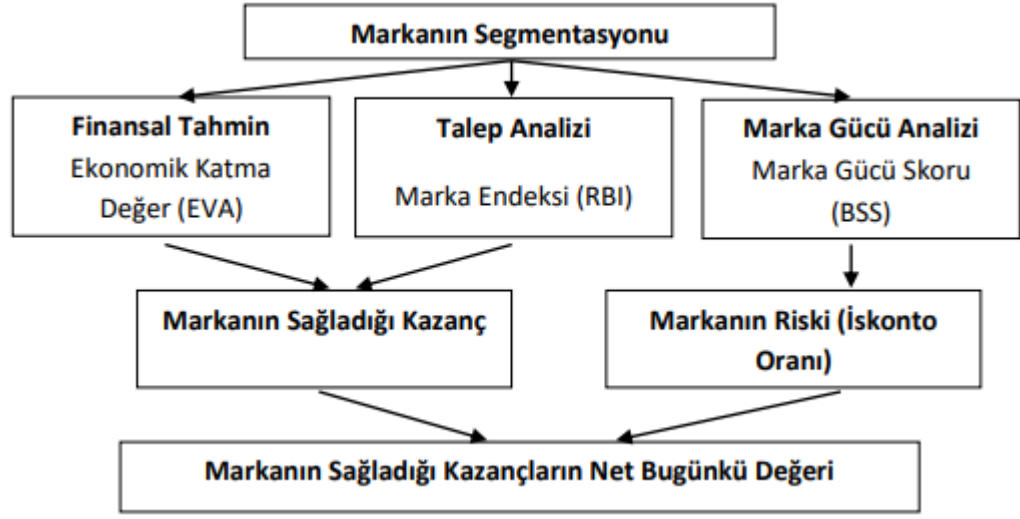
Markanın Segmentasyonu

Finansal Tahmin
Ekonomik Katma Değer (EVA)

Talep Analizi
Marka Endeksi (RBI)

Marka Gücü Analizi
Marka Gücü Skoru (BSS)

Markanın Sağladığı Kazanç

Markanın Riski (İskonto Oranı)

Markanın Sağladığı Kazançların Net Bugünkü Değeri